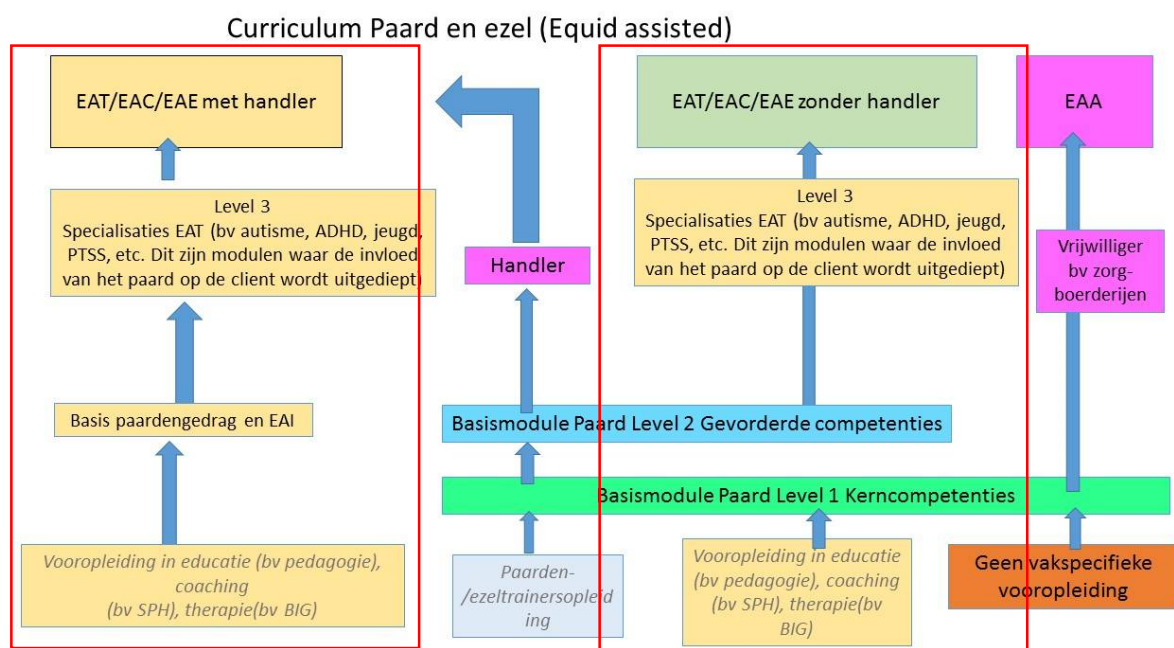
Curriculum Paard en ezel (Equid assisted)

EAT/EAC/EAE met handler

Level 3
Specialisaties EAT (bv autisme, ADHD, jeugd, PTSS, etc. Dit zijn modulen waar de invloed van het paard op de client wordt uitgediept)

Basis paardengedrag en EAI

Vooropleiding in educatie (bv pedagogie), coaching (bv SPH), therapie(bv BIG)

Handler

Basismodule Paard Level 2 Gevorderde competenties

Basismodule Paard Level 1 Kerncompetenties

Paarden-/ezeltrainersopleiding

EAT/EAC/EAE zonder handler

Level 3
Specialisaties EAT (bv autisme, ADHD, jeugd, PTSS, etc. Dit zijn modulen waar de invloed van het paard op de client wordt uitgediept)

Vooropleiding in educatie (bv pedagogie), coaching (bv SPH), therapie(bv BIG)

EAA

Vrijwilliger bv zorgboerderijen

Geen vakspecifieke vooropleiding